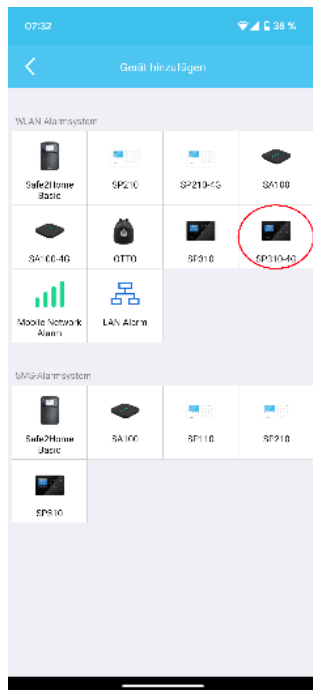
07:32

38 %

Gerät hinzufügen

WLAN Alarmsystem

Safe2Home Basic

SP210

SP210-4G

SA100

SA100-4G

OTTO

SP310

SP310-4G

Mobile Network Alarm

LAN Alarm

SMS-Alarmsystem

Safe2Home Basic

SA100

SP110

SP210

SP310